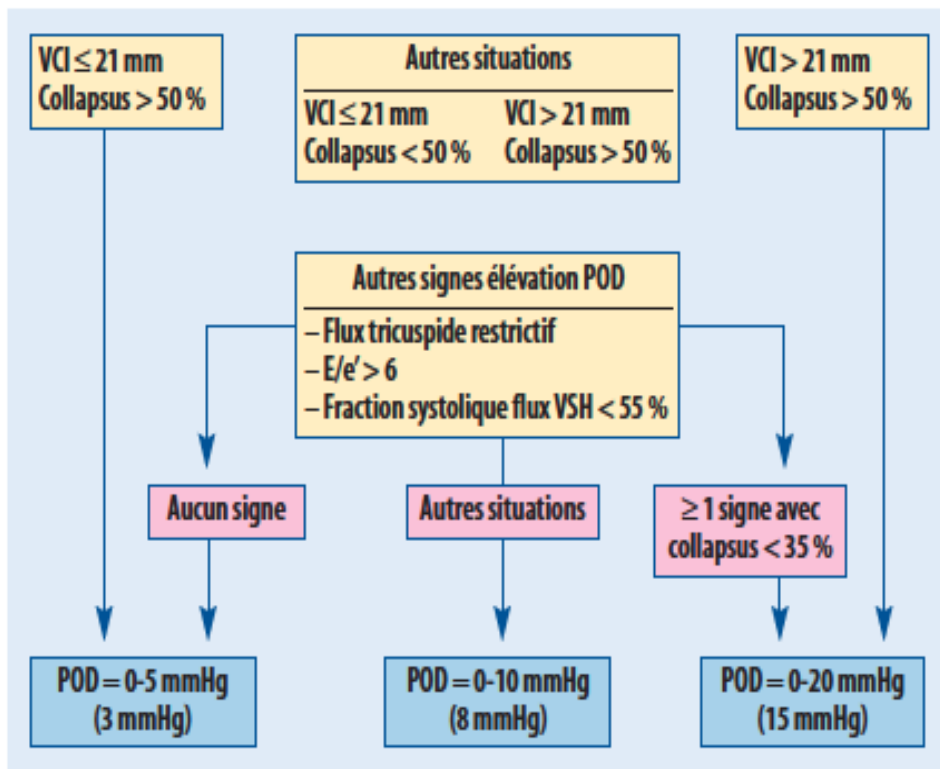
VCI ≤ 21 mm
Collapsus > 50 %

Autres situations

VCI ≤ 21 mm
Collapsus < 50 %

VCI > 21 mm
Collapsus > 50 %

VCI > 21 mm
Collapsus > 50 %

Autres signes élévation POD

– Flux tricuspide restrictif
– E/e' > 6
– Fraction systolique flux VSH < 55 %

Aucun signe

Autres situations

≥ 1 signe avec collapsus < 35 %

POD = 0-5 mmHg
(3 mmHg)

POD = 0-10 mmHg
(8 mmHg)

POD = 0-20 mmHg
(15 mmHg)